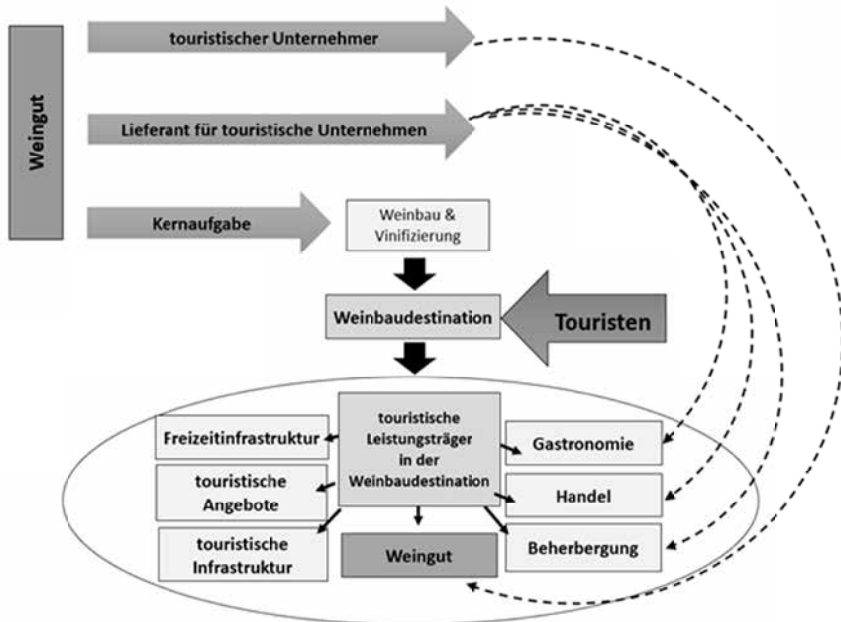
Weingut

touristischer Unternehmer

Lieferant für touristische Unternehmen

Kernaufgabe

Weinbau & Vinifizierung

Weinbaudestination

Touristen

Freizeitinfrastruktur

touristische Leistungsträger in der Weinbaudestination

Gastronomie

touristische Angebote

Handel

touristische Infrastruktur

Weingut

Beherbergung